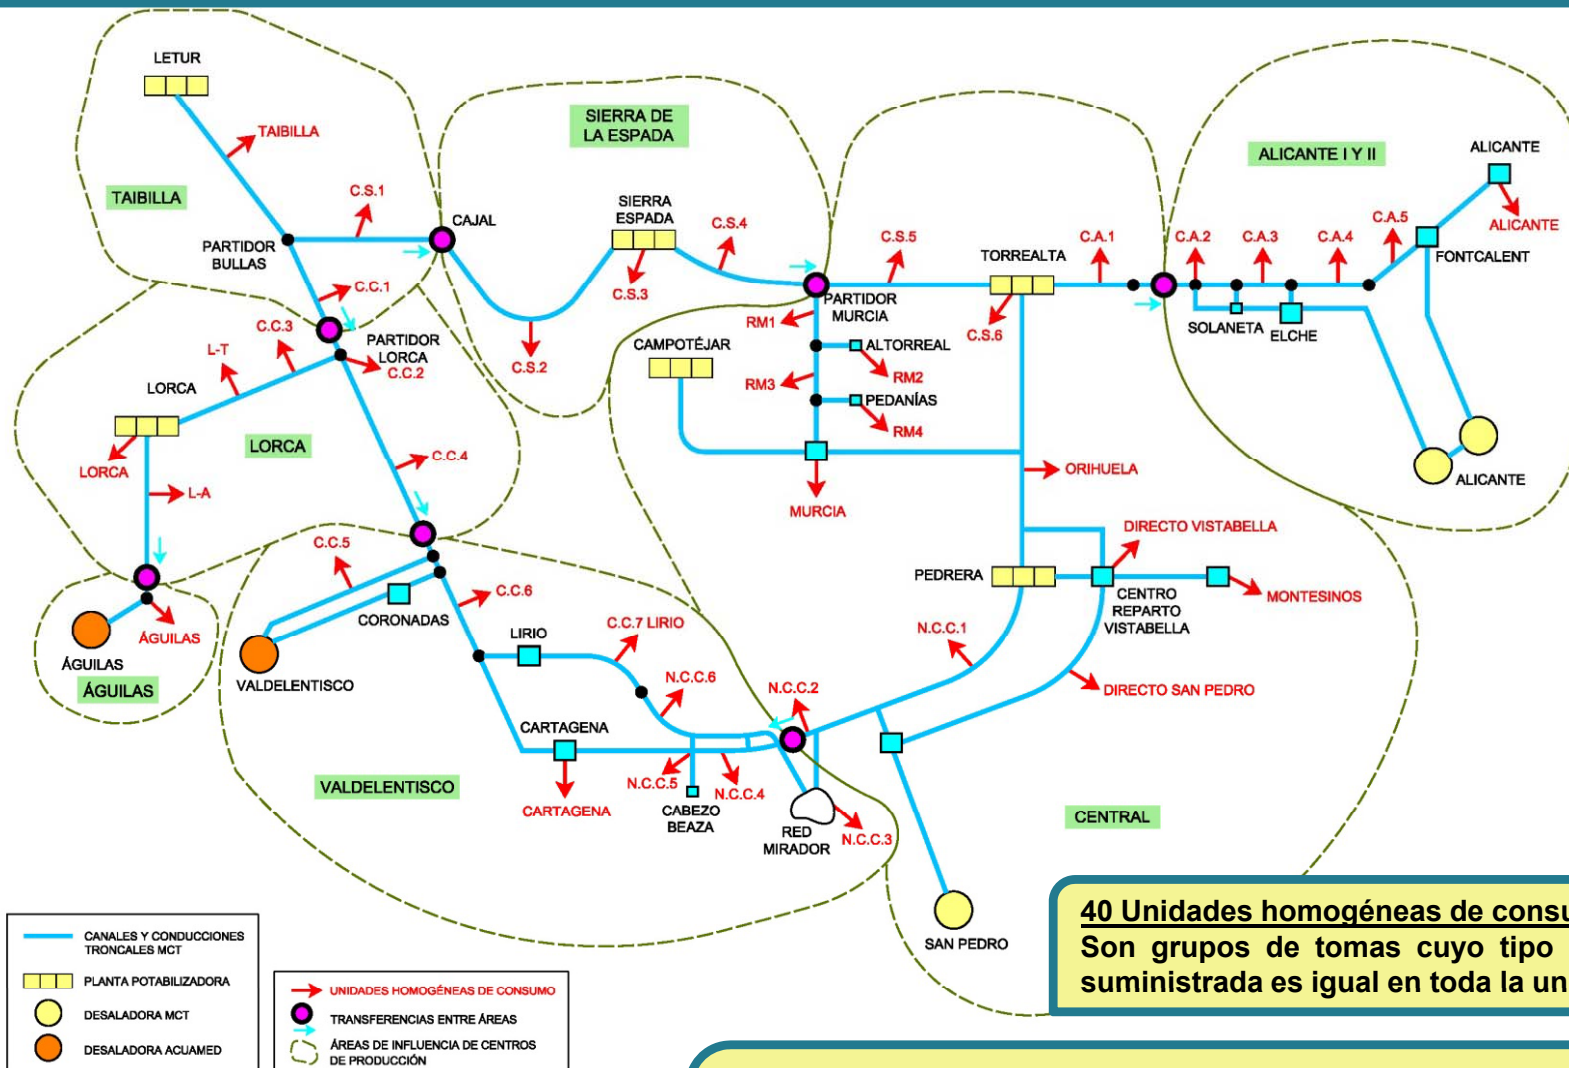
LETUR
TAIBILLA
TAIBILLA
C.S.1
CAJAL
PARTIDOR BULLAS
SIERRA DE LA ESPADA
SIERRA ESPADA
C.S.4
C.S.3
C.S.2
C.S.5
TORREALTA
C.A.1
ALICANTE I Y II
ALICANTE
ALICANTE
C.A.2
C.A.3
C.A.4
C.A.5
FONTCALENT
SOLANETA
ELCHE
PARTIDOR MURCIA
RM1
C.S.6
C.C.1
C.C.3
PARTIDOR LORCA
C.C.2
L-T
LORCA
LORCA
LORCA
L-A
C.C.4
CAMPOTÉJAR
ALTORREAL
RM2
RM3
PEDANÍAS
RM4
ALICANTE
ORIHUELA
MURCIA
DIRECTO VISTABELLA
PEDRERA
CENTRO REPARTO VISTABELLA
MONTESINOS
C.C.5
C.C.6
CORONADAS
ÁGUILAS
ÁGUILAS
ÁGUILAS
VALDELENTISCO
LIRIO
C.C.7 LIRIO
N.C.C.1
N.C.C.6
N.C.C.2
DIRECTO SAN PEDRO
CARTAGENA
VALDELENTISCO
CARTAGENA
N.C.C.5
CABEZO BEAZA
N.C.C.4
RED MIRADOR
N.C.C.3
CENTRAL
SAN PEDRO
CANALES Y CONDUCCIONES TRONCALES MCT
PLANTA POTABILIZADORA
DESALADORA MCT
DESALADORA ACUAMED
UNIDADES HOMOGÉNEAS DE CONSUMO
TRANSFERENCIAS ENTRE ÁREAS
ÁREAS DE INFLUENCIA DE CENTROS DE PRODUCCIÓN

40 Unidades homogéneas de consu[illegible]
Son grupos de tomas cuyo tipo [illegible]
suministrada es igual en toda la un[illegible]